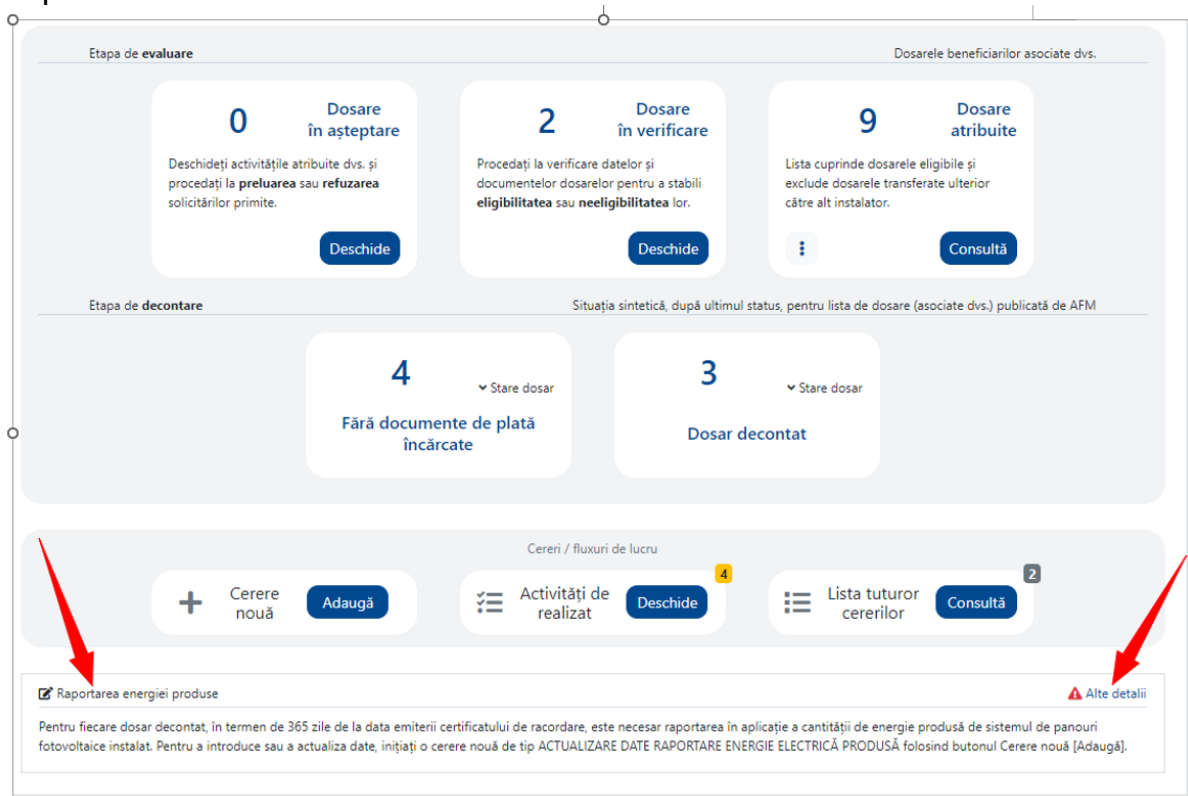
Etapa de **evaluare**

Dosarele beneficiarilor asociate dvs.

0
Dosare în așteptare
Deschideți activitățile atribuite dvs. și procedați la **preluarea** sau **refuzarea** solicitărilor primite.
Deschide

2
Dosare în verificare
Procedați la verificare datelor și documentelor dosarelor pentru a stabili **eligibilitatea** sau **neeligibilitatea** lor.
Deschide

9
Dosare atribuite
Lista cuprinde dosarele eligibile și exclude dosarele transferate ulterior către alt instalator.
Consultă

Etapa de **decontare**

Situația sintetică, după ultimul status, pentru lista de dosare (asociate dvs.) publicată de AFM

4
Stare dosar
Fără documente de plată încărcate

3
Stare dosar
Dosar decontat

Cereri / fluxuri de lucru

Cerere nouă
Adaugă

Activități de realizat
4
Deschide

Lista tuturor cererilor
2
Consultă

Raportarea energiei produse

Alte detalii

Pentru fiecare dosar decontat, în termen de 365 zile de la data emiterii certificatului de racordare, este necesar raportarea în aplicație a cantității de energie produsă de sistemul de panouri fotovoltaice instalat. Pentru a introduce sau a actualiza date, inițiați o cerere nouă de tip ACTUALIZARE DATE RAPORTARE ENERGIE ELECTRICĂ PRODUSĂ folosind butonul Cerere nouă [Adaugă].